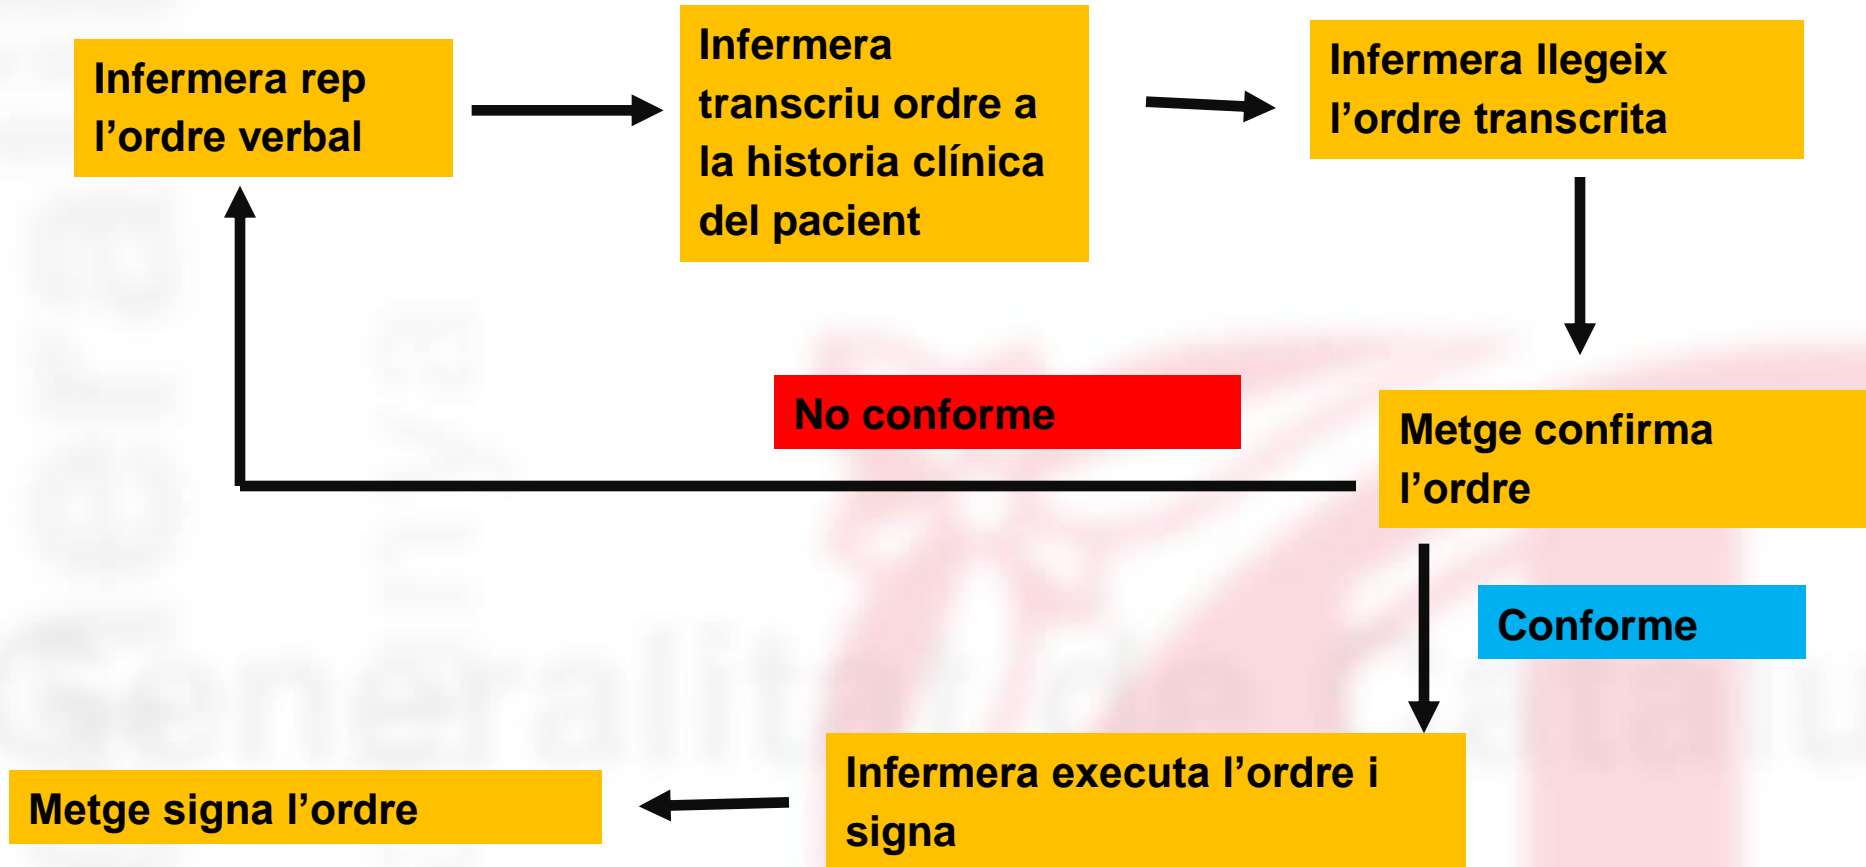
Infermera rep l’ordre verbal

Infermera transcriu ordre a la historia clínica del pacient

Infermera llegeix l’ordre transcrita

No conforme

Metge confirma l’ordre

Conforme

Metge signa l’ordre

Infermera executa l’ordre i signa